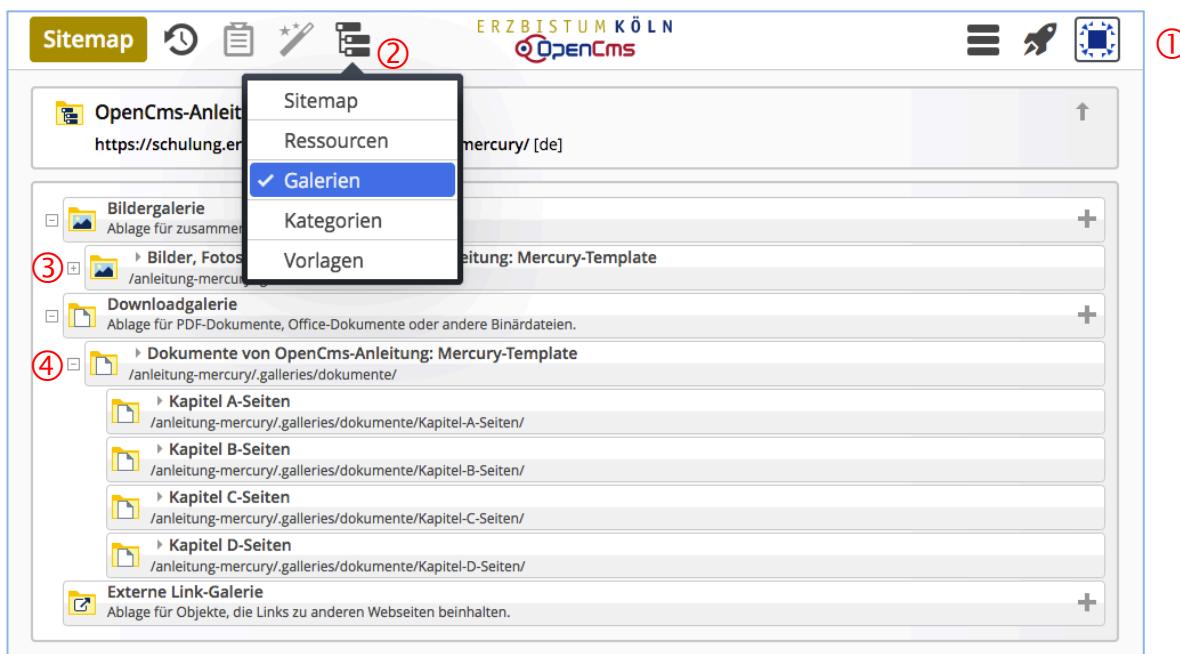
Sitemap

ERZBISTUM KÖLN
OpenCms

①

②

Sitemap
Ressourcen
✓ Galerien
Kategorien
Vorlagen

OpenCms-Anleit
https://schulung.er mercury/ [de]

Bildergalerie
Ablage für zusammen

③ Bilder, Fotos eitung: Mercury-Template
/anleitung-mercury

Downloadgalerie
Ablage für PDF-Dokumente, Office-Dokumente oder andere Binärdateien.

④ Dokumente von OpenCms-Anleitung: Mercury-Template
/anleitung-mercury/.galleries/dokumente/

Kapitel A-Seiten
/anleitung-mercury/.galleries/dokumente/Kapitel-A-Seiten/

Kapitel B-Seiten
/anleitung-mercury/.galleries/dokumente/Kapitel-B-Seiten/

Kapitel C-Seiten
/anleitung-mercury/.galleries/dokumente/Kapitel-C-Seiten/

Kapitel D-Seiten
/anleitung-mercury/.galleries/dokumente/Kapitel-D-Seiten/

Externe Link-Galerie
Ablage für Objekte, die Links zu anderen Webseiten beinhalten.